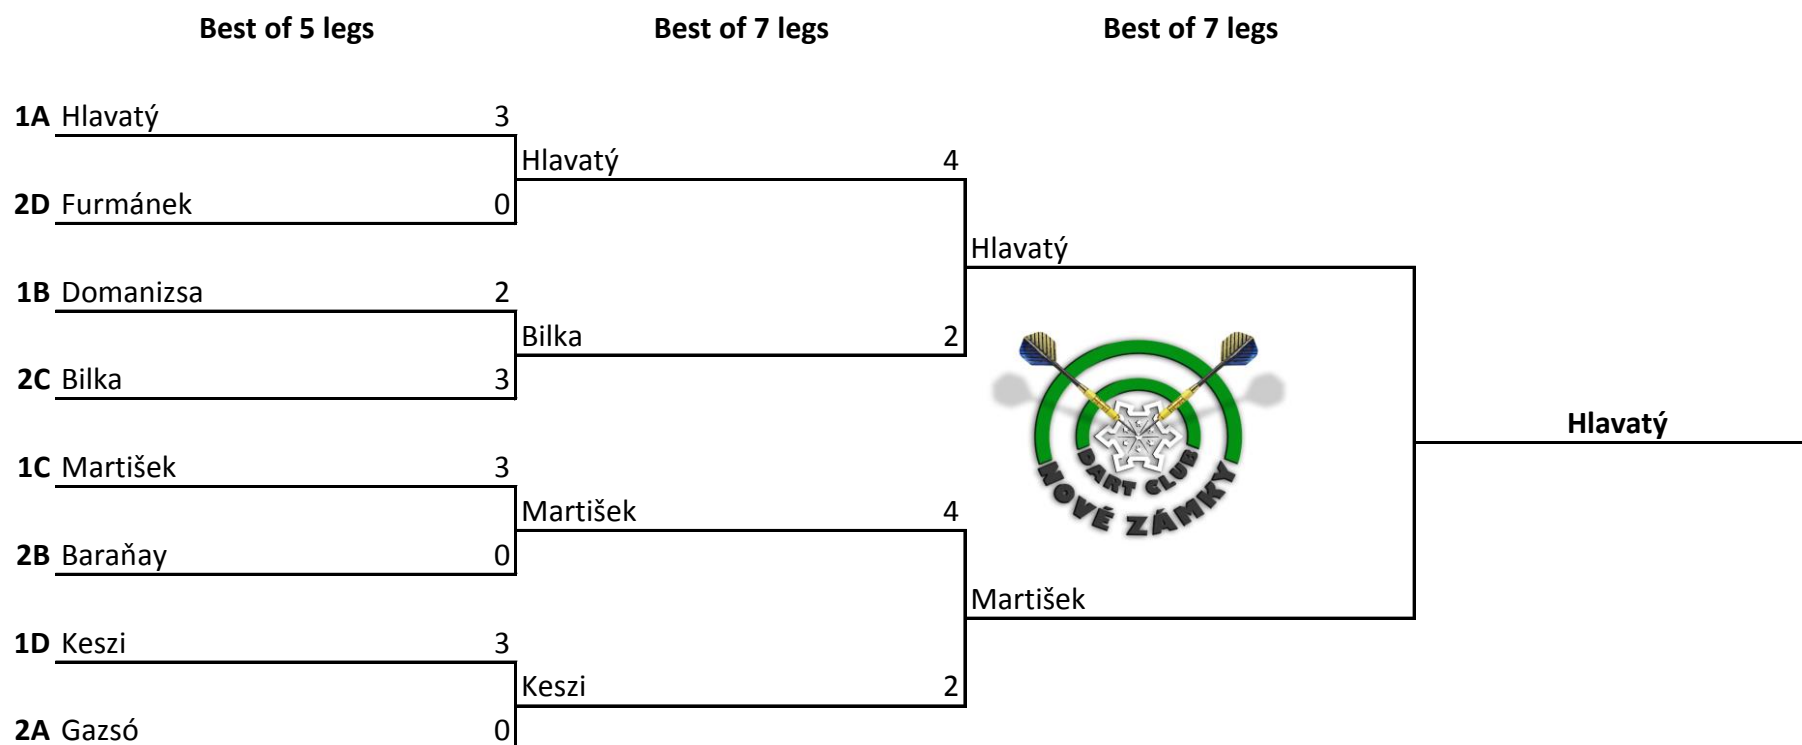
Best of 5 legs

Best of 7 legs

Best of 7 legs

1A Hlavatý 3

2D Furmánek 0

1B Domanizsa 2

2C Bilka 3

1C Martišek 3

2B Baraňay 0

1D Keszi 3

2A Gazsó 0

Hlavatý 4

Bilka 2

Martišek 4

Keszi 2

Hlavatý

Martišek

DART CLUB

NOVÉ ZÁMKY

Hlavatý